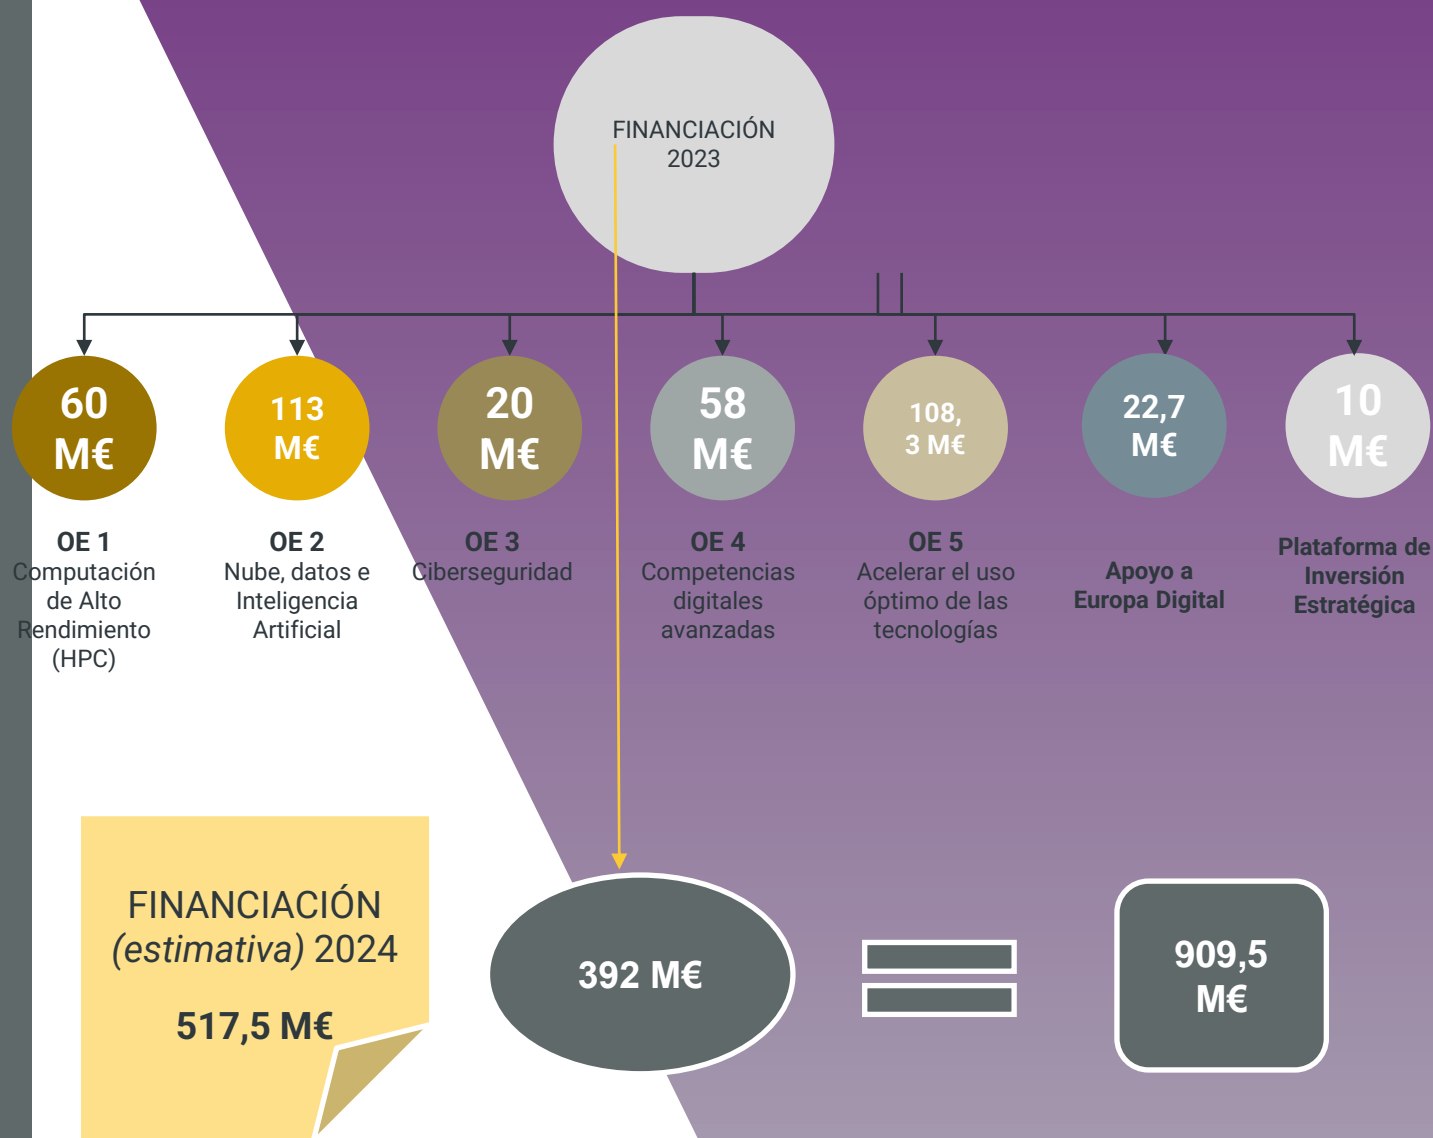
FINANCIACIÓN 2023

60 M€

OE 1
Computación de Alto Rendimiento (HPC)

113 M€

OE 2
Nube, datos e Inteligencia Artificial

20 M€

OE 3
Ciberseguridad

58 M€

OE 4
Competencias digitales avanzadas

108, 3 M€

OE 5
Acelerar el uso óptimo de las tecnologías

22,7 M€

Apoyo a Europa Digital

10 M€

Plataforma de Inversión Estratégica

FINANCIACIÓN (estimativa) 2024

517,5 M€

392 M€

909,5 M€